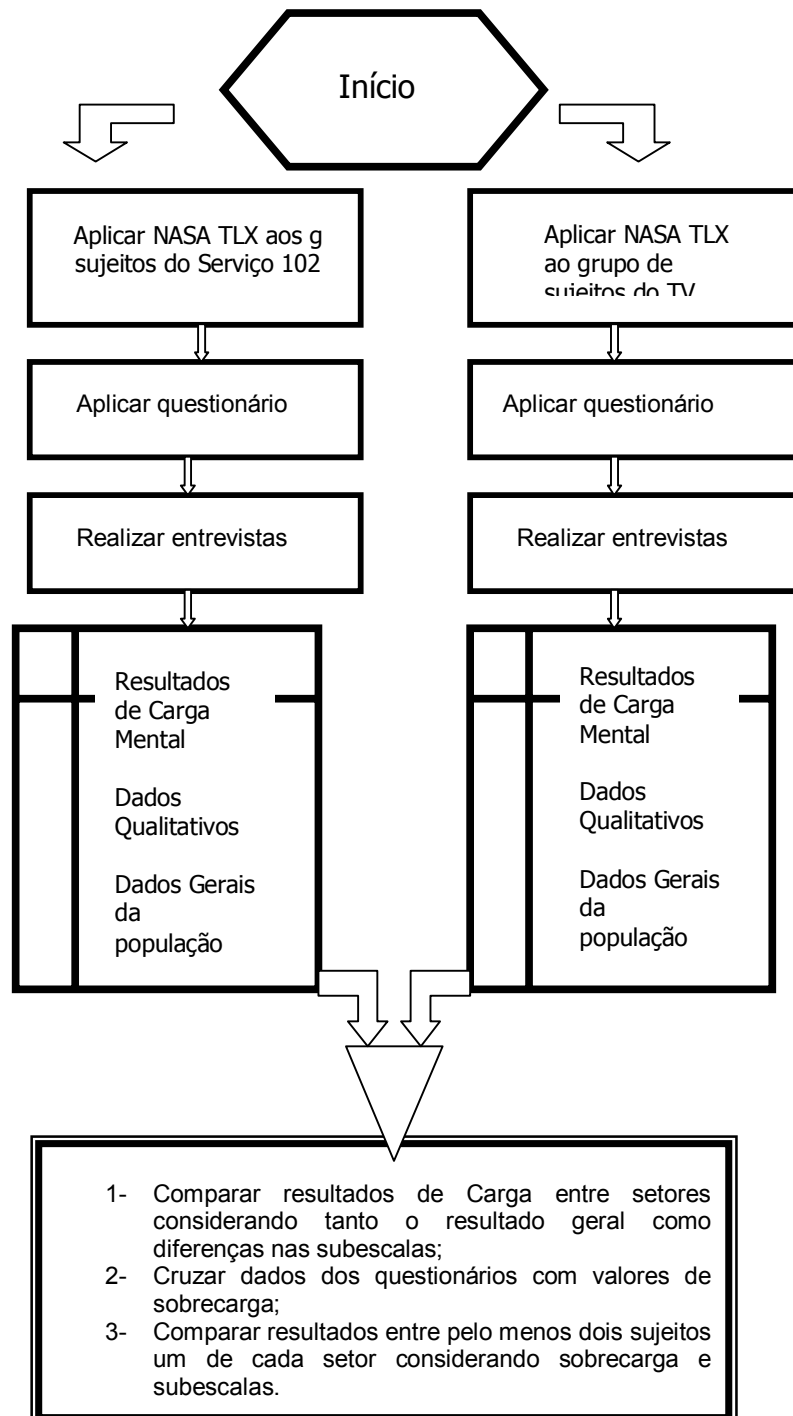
Início

Aplicar NASA TLX aos g sujeitos do Serviço 102

Aplicar NASA TLX ao grupo de sujeitos do TV

Aplicar questionário

Aplicar questionário

Realizar entrevistas

Realizar entrevistas

Resultados de Carga Mental

Dados Qualitativos

Dados Gerais da população

Resultados de Carga Mental

Dados Qualitativos

Dados Gerais da população

1- Comparar resultados de Carga entre setores considerando tanto o resultado geral como diferenças nas subescalas;
2- Cruzar dados dos questionários com valores de sobrecarga;
3- Comparar resultados entre pelo menos dois sujeitos um de cada setor considerando sobrecarga e subescalas.